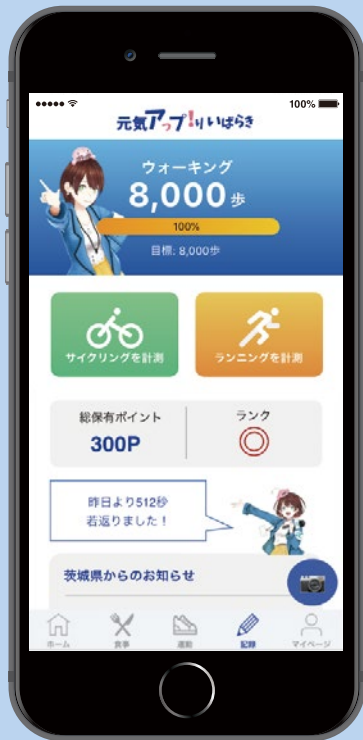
●●●●● 100%

元気アップ!りいばらき

ウォーキング
8,000歩
100%
目標: 8,000歩

サイクリングを計測

ランニングを計測

総保有ポイント
300P

ランク

昨日より512秒
若返りました！

茨城県からのお知らせ

ホーム
食事
運動
記録
マイページ